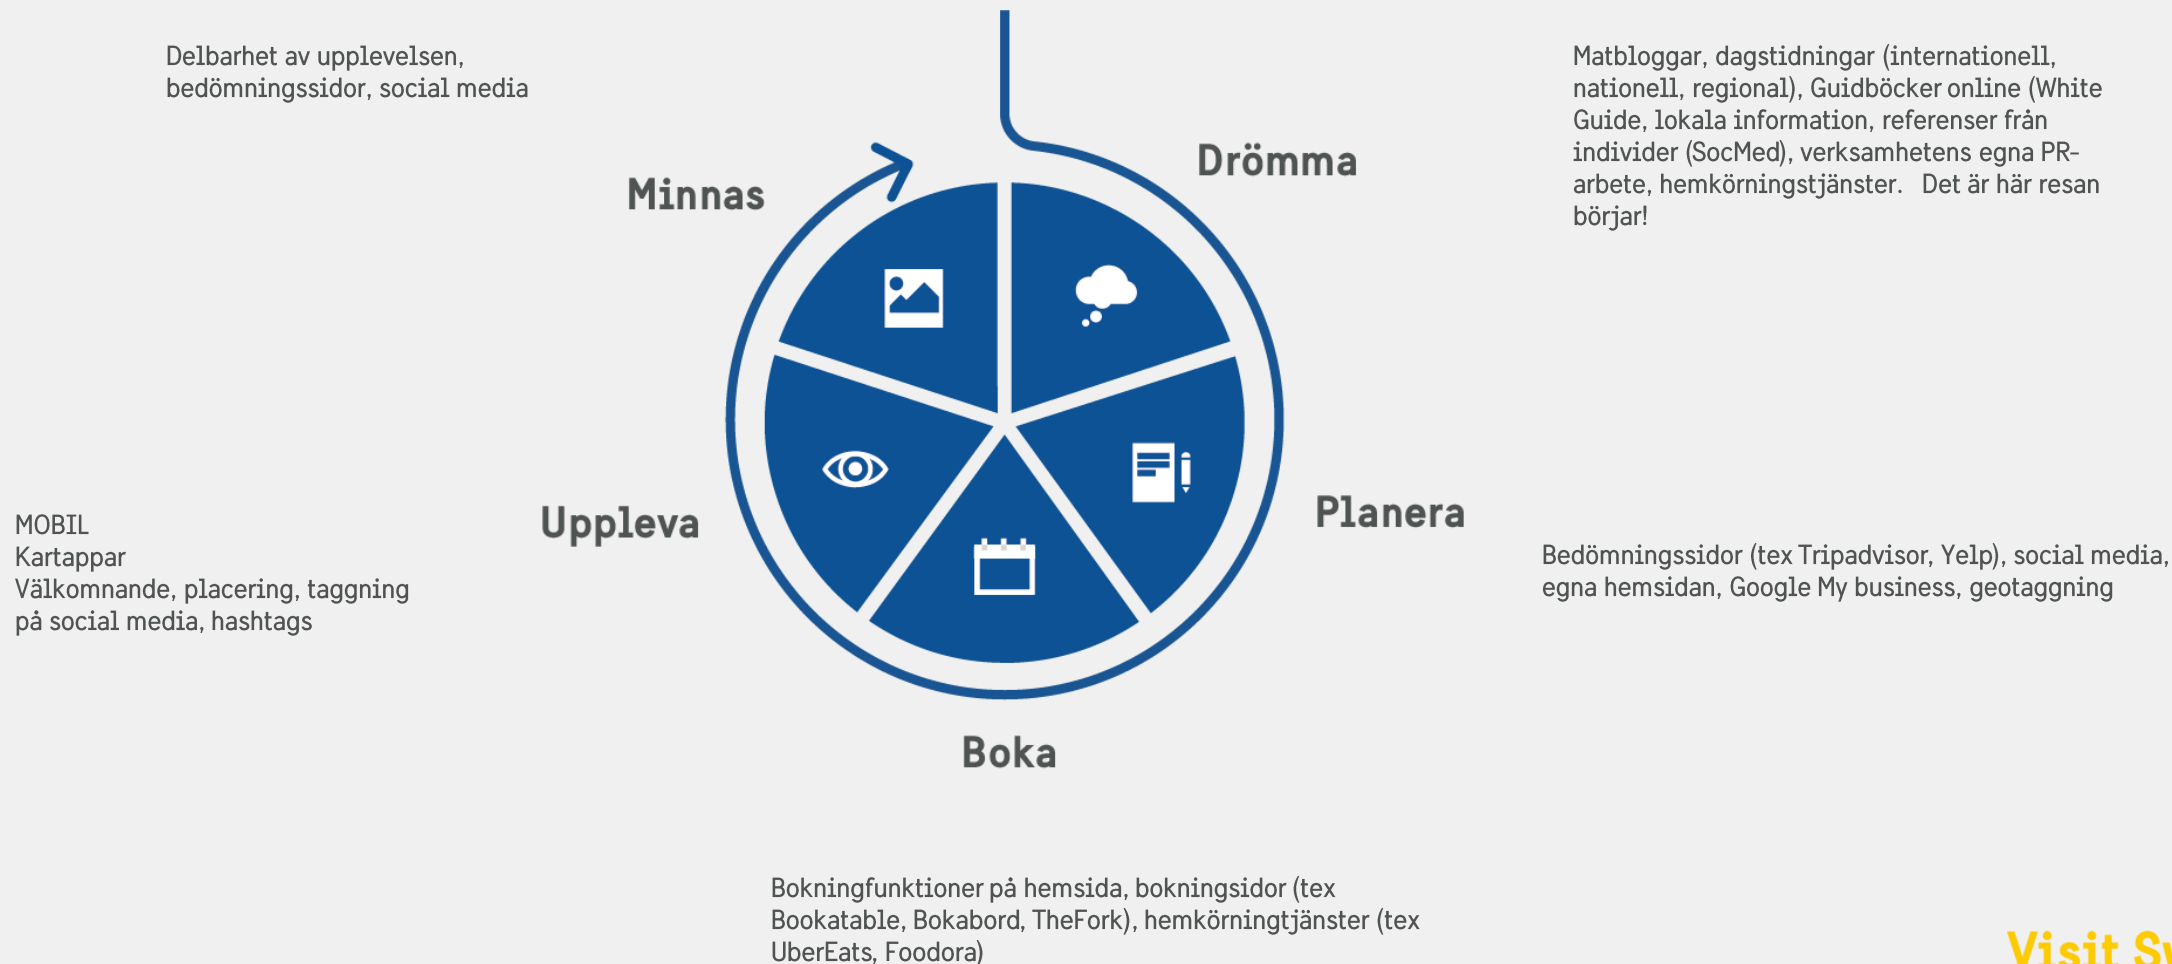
Delbarhet av upplevelsen, bedömningssidor, social media

Matbloggar, dagstidningar (internationell, nationell, regional), Guidböcker online (White Guide, lokala information, referenser från individer (SocMed), verksamhetens egna PR-arbete, hemkörningstjänster. Det är här resan börjar!

Minnas

Drömma

Uppleva

Planera

Boka

MOBIL
Kartappar
Välkomnande, placering, taggning på social media, hashtags

Bedömningssidor (tex Tripadvisor, Yelp), social media, egna hemsidan, Google My business, geotaggning

Bokningfunktioner på hemsida, bokningsidor (tex Bookatable, Bokabord, TheFork), hemkörningtjänster (tex UberEats, Foodora)

Visit S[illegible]